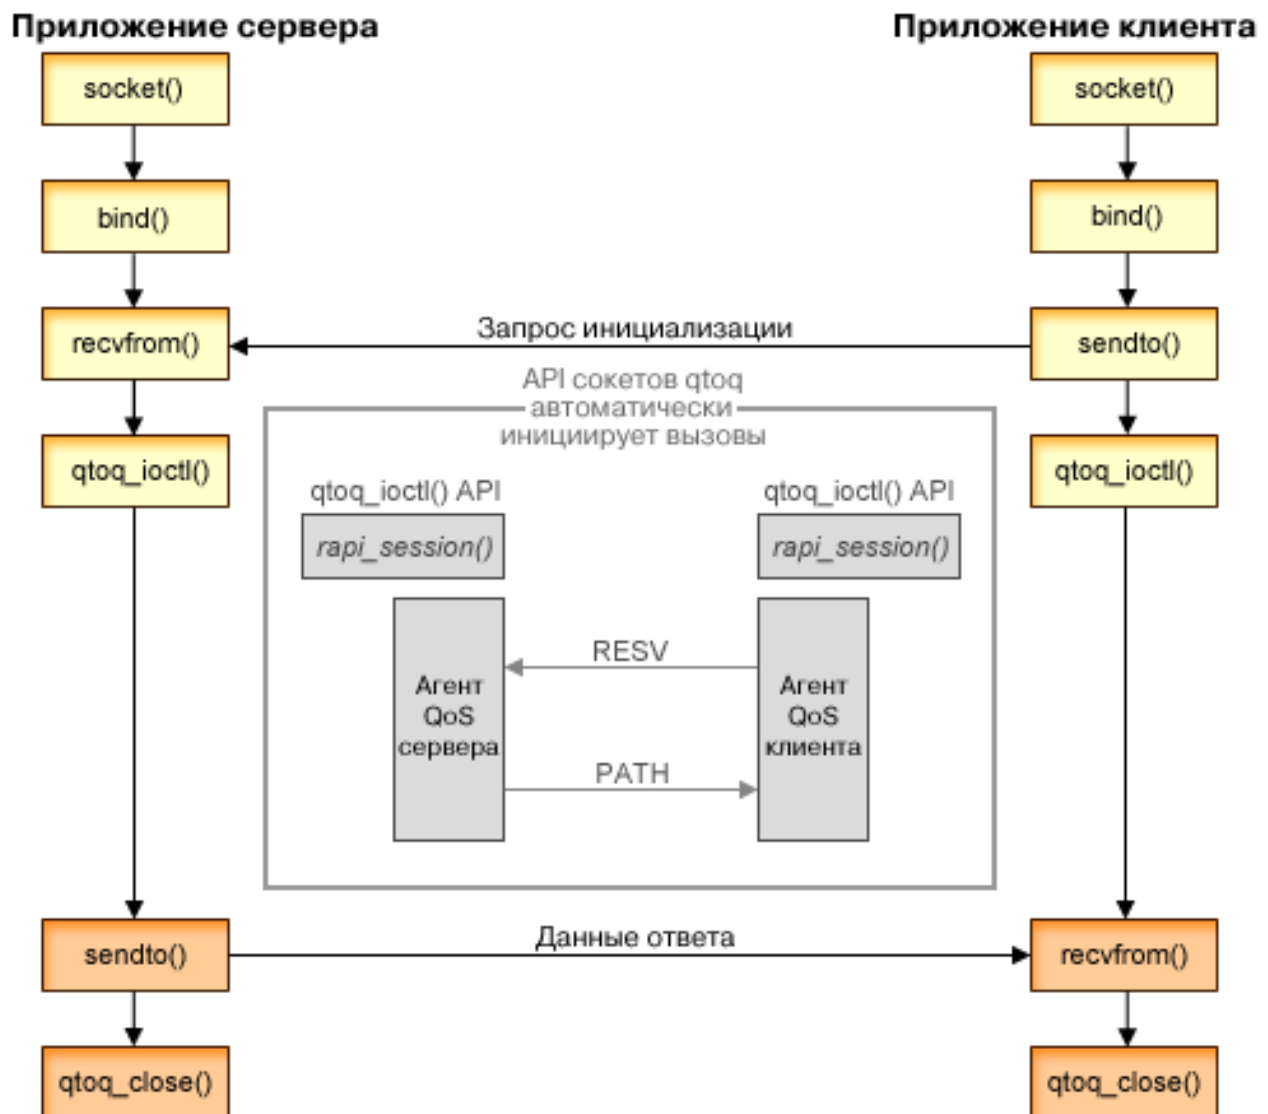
Приложение сервера

Приложение клиента

socket()

socket()

bind()

bind()

recvfrom()

Запрос инициализации

sendto()

API сокетов qtoq автоматически инициирует вызовы

qtoq_ioctl()

qtoq_ioctl()

qtoq_ioctl() API

qtoq_ioctl() API

rapi_session()

rapi_session()

RESV

Агент QoS сервера

Агент QoS клиента

PATH

sendto()

Данные ответа

recvfrom()

qtoq_close()

qtoq_close()